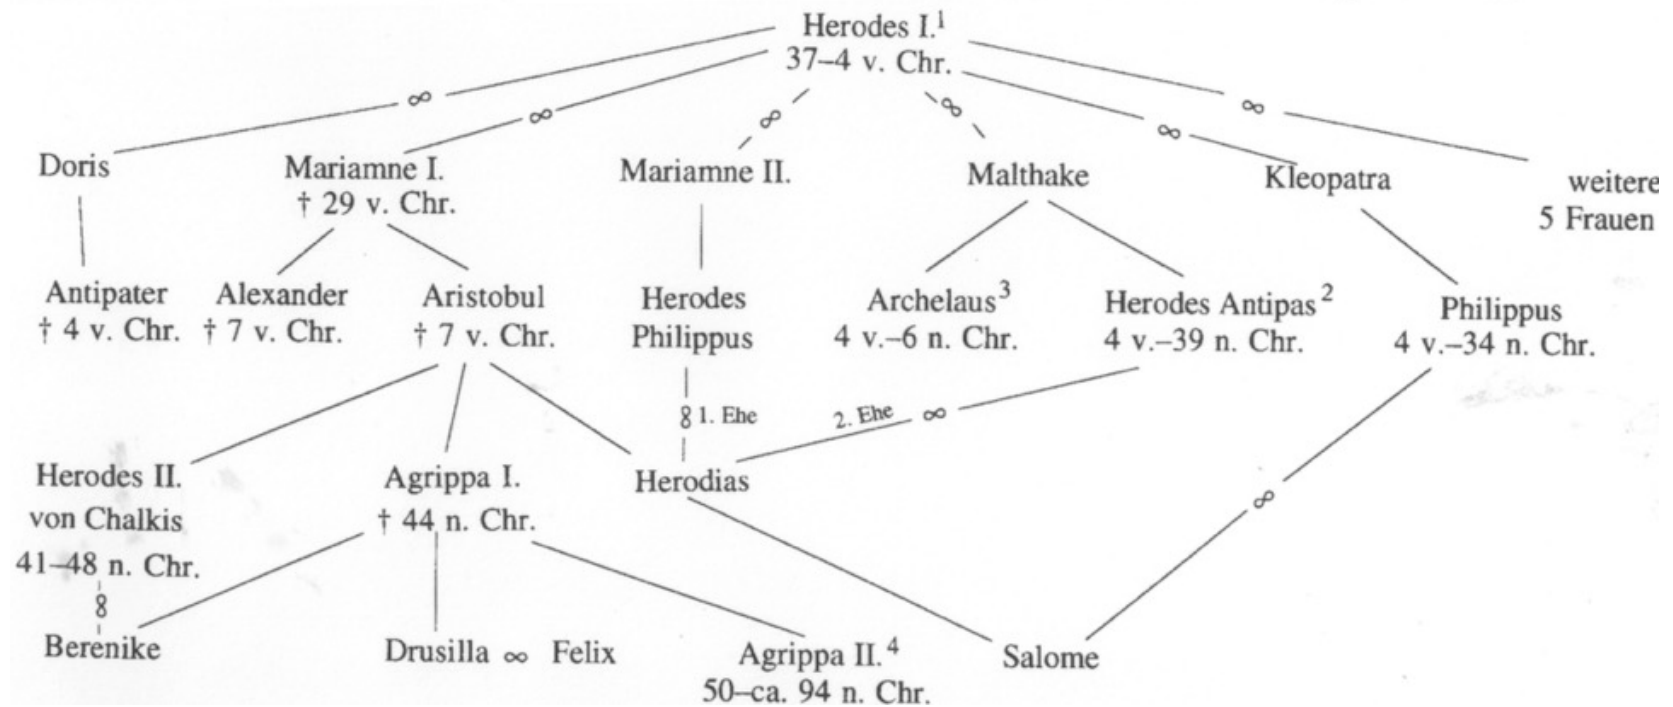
Herodes I.$^{1}$
37–4 v. Chr.

∞ ∞ ∞ ∞ ∞ ∞

Doris

Mariamne I.
† 29 v. Chr.

Mariamne II.

Malthake

Kleopatra

weitere
5 Frauen

Antipater
† 4 v. Chr.

Alexander
† 7 v. Chr.

Aristobul
† 7 v. Chr.

Herodes
Philippus

Archelaus$^{3}$
4 v.–6 n. Chr.

Herodes Antipas$^{2}$
4 v.–39 n. Chr.

Philippus
4 v.–34 n. Chr.

8 1. Ehe

2. Ehe ∞

Herodes II.
von Chalkis
41–48 n. Chr.

Agrippa I.
† 44 n. Chr.

Herodias

∞

8

Berenike

Drusilla ∞ Felix

Agrippa II.$^{4}$
50–ca. 94 n. Chr.

Salome